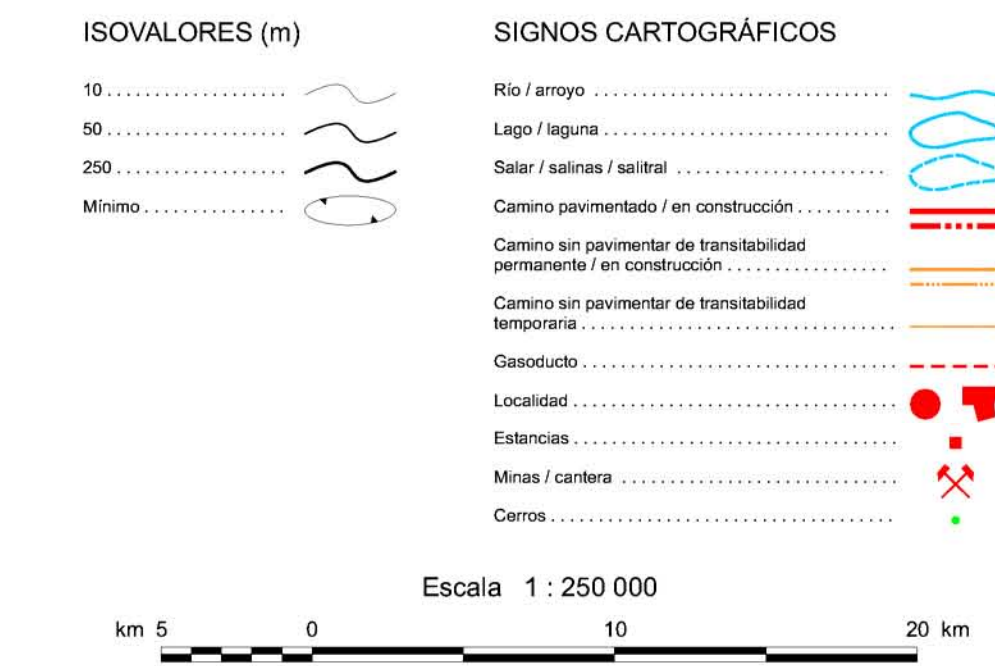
ISOVALORES (m)

10 ....................

50 ....................

250 ....................

Mínimo ...............

SIGNOS CARTOGRÁFICOS

Río / arroyo ..................................

Lago / laguna ...............................

Salar / salinas / salitral ...........................

Camino pavimentado / en construcción ..........

Camino sin pavimentar de transitabilidad permanente / en construcción .................

Camino sin pavimentar de transitabilidad temporaria ..................................

Gasoducto ..................................

Localidad ..................................

Estancias ..................................

Minas / cantera ............................

Cerros ......................................

Escala 1 : 250 000

km 5 0 10 20 km